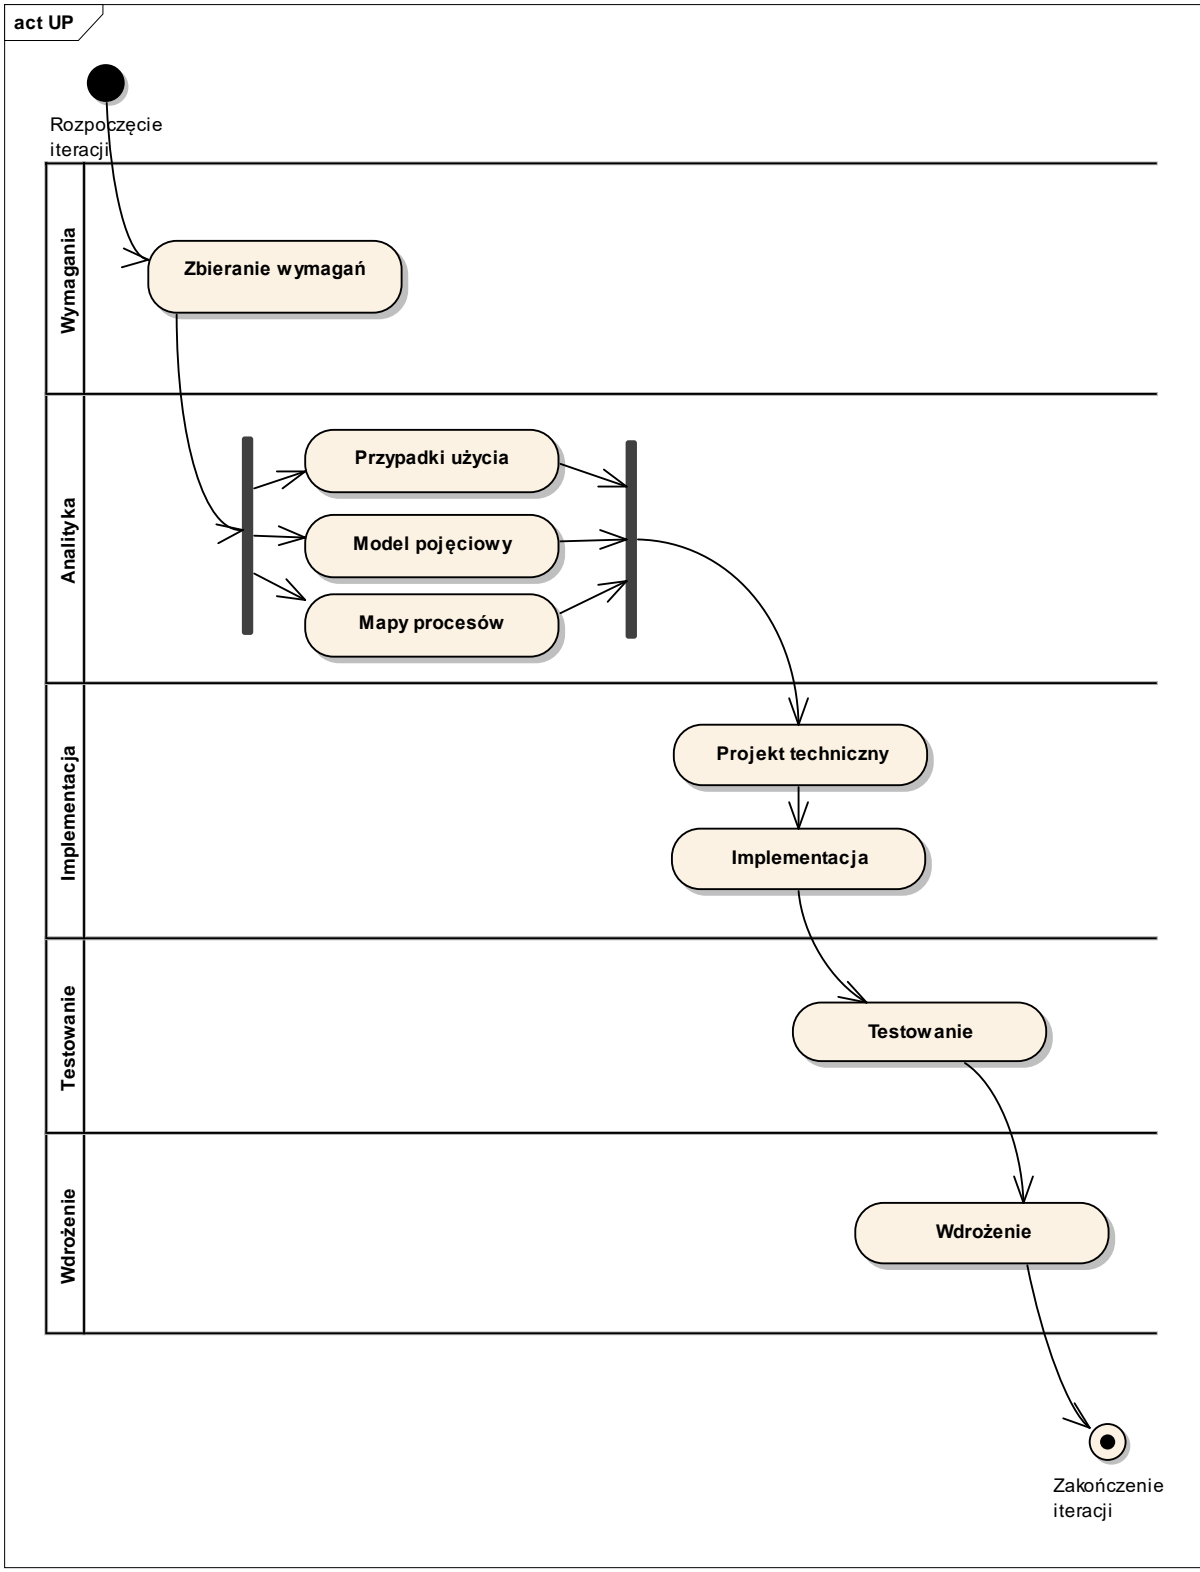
act UP

Rozpoczęcie iteracji

Wymagania

Zbieranie wymagań

Analityka

Przypadki użycia

Model pojęciowy

Mapy procesów

Implementacja

Projekt techniczny

Implementacja

Testowanie

Testowanie

Wdrożenie

Wdrożenie

Zakończenie iteracji